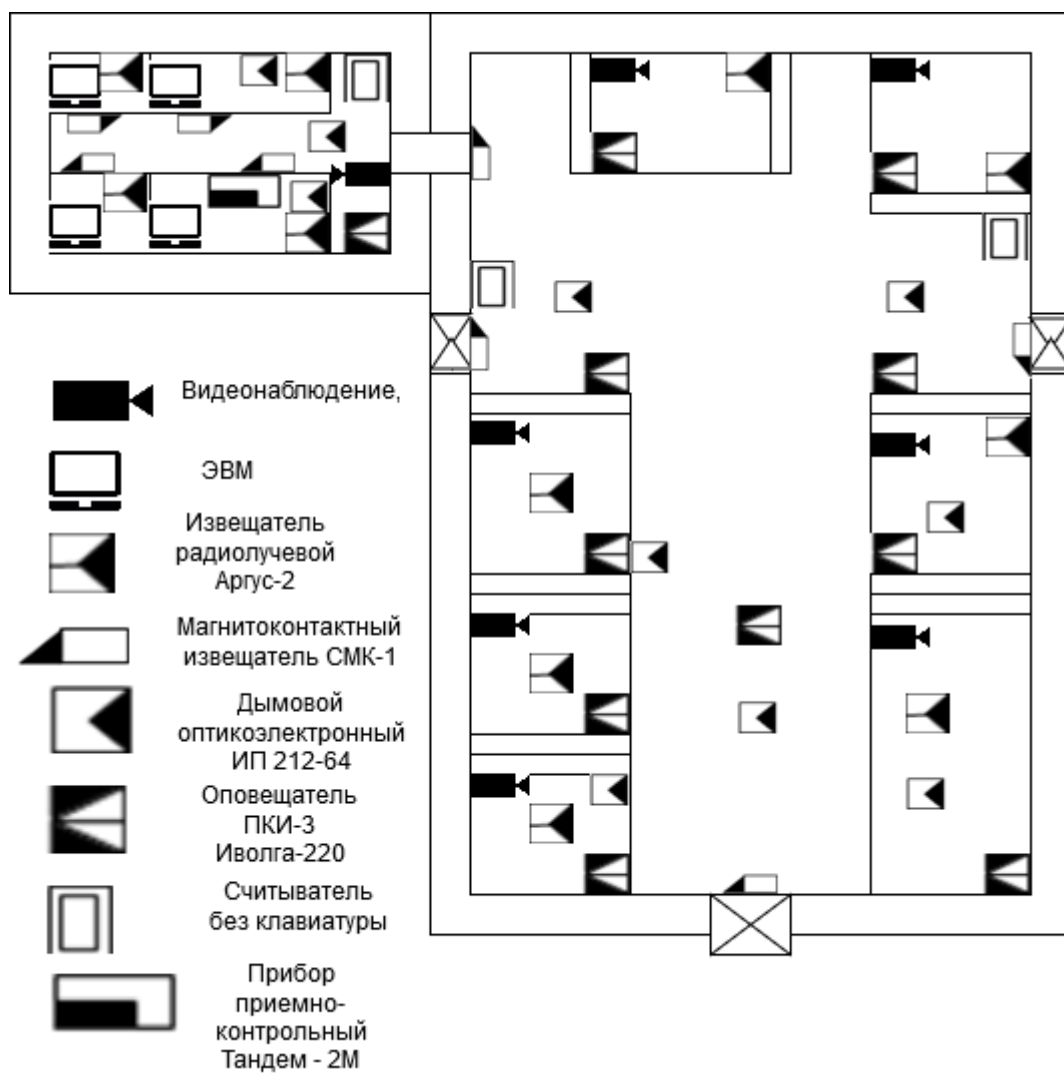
Видеонаблюдение,

ЭВМ

Извещатель радиолучевой Аргус-2

Магнитоконтактный извещатель СМК-1

Дымовой оптикоэлектронный ИП 212-64

Оповещатель ПКИ-3 Иволга-220

Считыватель без клавиатуры

Прибор приемно-контрольный Тандем - 2М